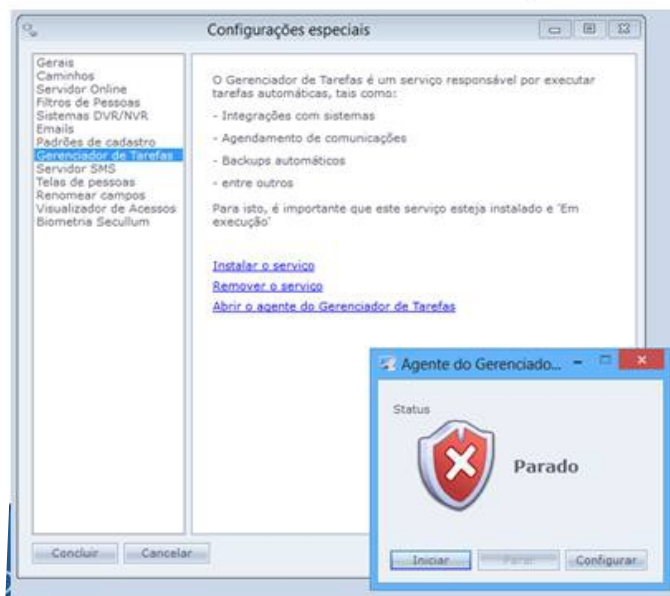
Configurações especiais

Gerais
Caminhos
Servidor Online
Filtros de Pessoas
Sistemas DVR/NVR
Emails
Padrões de cadastro
Gerenciador de Tarefas
Servidor SMS
Telas de pessoas
Renomear campos
Visualizador de Acessos
Biometria Secullum

O Gerenciador de Tarefas é um serviço responsável por executar tarefas automáticas, tais como:

- Integrações com sistemas

- Agendamento de comunicações

- Backups automáticos

- entre outros

Para isto, é importante que este serviço esteja instalado e 'Em execução'

Instalar o serviço
Remover o serviço
Abrir o agente do Gerenciador de Tarefas

Agente do Gerenciado...

Status

Parado

Iniciar
Parar
Configurar

Concluir
Cancelar